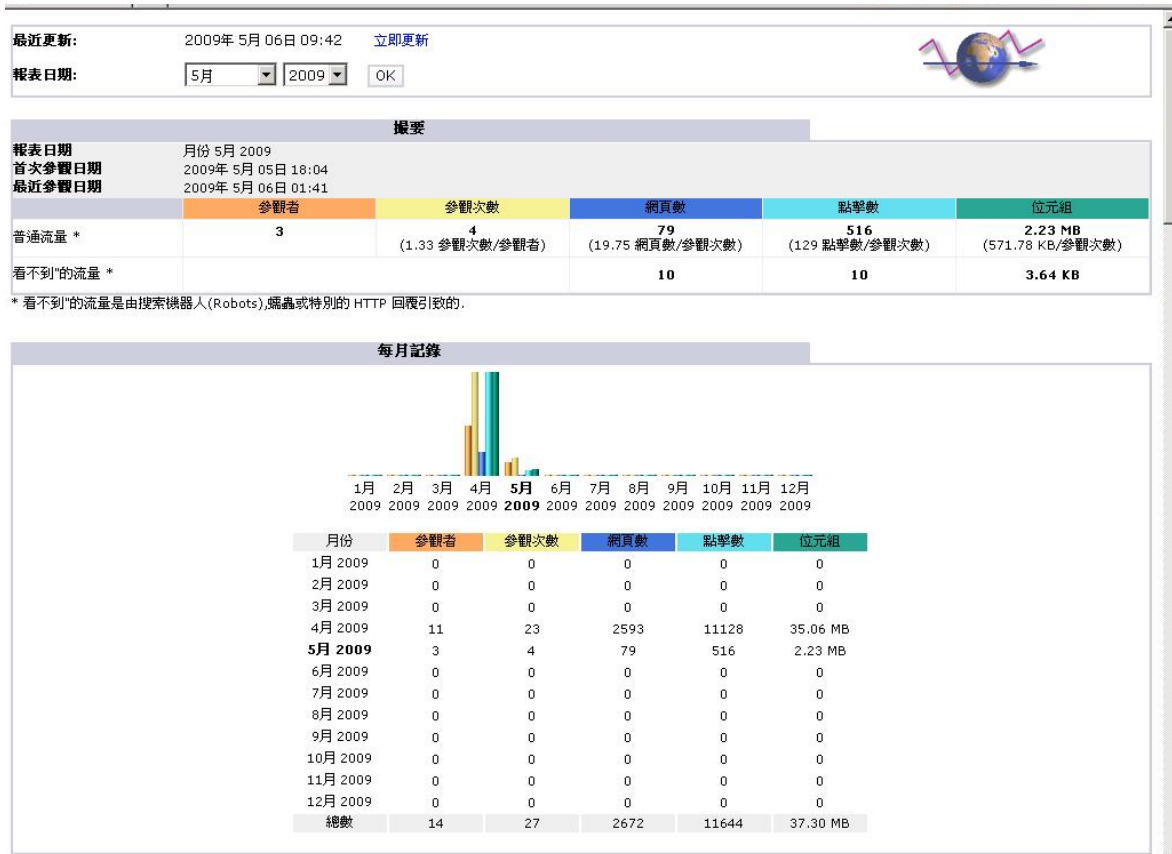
最近更新: 2009年 5月 06日 09:42 立即更新

報表日期: 5月 2009 OK

撮要

報表日期 月份 5月 2009
首次參觀日期 2009年 5月 05日 18:04
最近參觀日期 2009年 5月 06日 01:41

| | 參觀者 | 參觀次數 | 網頁數 | 點擊數 | 位元組 |
|---|---|---|---|---|---|
| 普通流量 * | 3 | 4 (1.33 參觀次數/參觀者) | 79 (19.75 網頁數/參觀次數) | 516 (129 點擊數/參觀次數) | 2.23 MB (571.78 KB/參觀次數) |
| 看不到"的流量 * | | | 10 | 10 | 3.64 KB |

* 看不到"的流量是由搜索機器人(Robots),蠕蟲或特別的 HTTP 回覆引致的.

每月記錄

1月 2009 2月 2009 3月 2009 4月 2009 5月 2009 6月 2009 7月 2009 8月 2009 9月 2009 10月 2009 11月 2009 12月 2009

| 月份 | 參觀者 | 參觀次數 | 網頁數 | 點擊數 | 位元組 |
|---|---|---|---|---|---|
| 1月 2009 | 0 | 0 | 0 | 0 | 0 |
| 2月 2009 | 0 | 0 | 0 | 0 | 0 |
| 3月 2009 | 0 | 0 | 0 | 0 | 0 |
| 4月 2009 | 11 | 23 | 2593 | 11128 | 35.06 MB |
| 5月 2009 | 3 | 4 | 79 | 516 | 2.23 MB |
| 6月 2009 | 0 | 0 | 0 | 0 | 0 |
| 7月 2009 | 0 | 0 | 0 | 0 | 0 |
| 8月 2009 | 0 | 0 | 0 | 0 | 0 |
| 9月 2009 | 0 | 0 | 0 | 0 | 0 |
| 10月 2009 | 0 | 0 | 0 | 0 | 0 |
| 11月 2009 | 0 | 0 | 0 | 0 | 0 |
| 12月 2009 | 0 | 0 | 0 | 0 | 0 |
| 總數 | 14 | 27 | 2672 | 11644 | 37.30 MB |